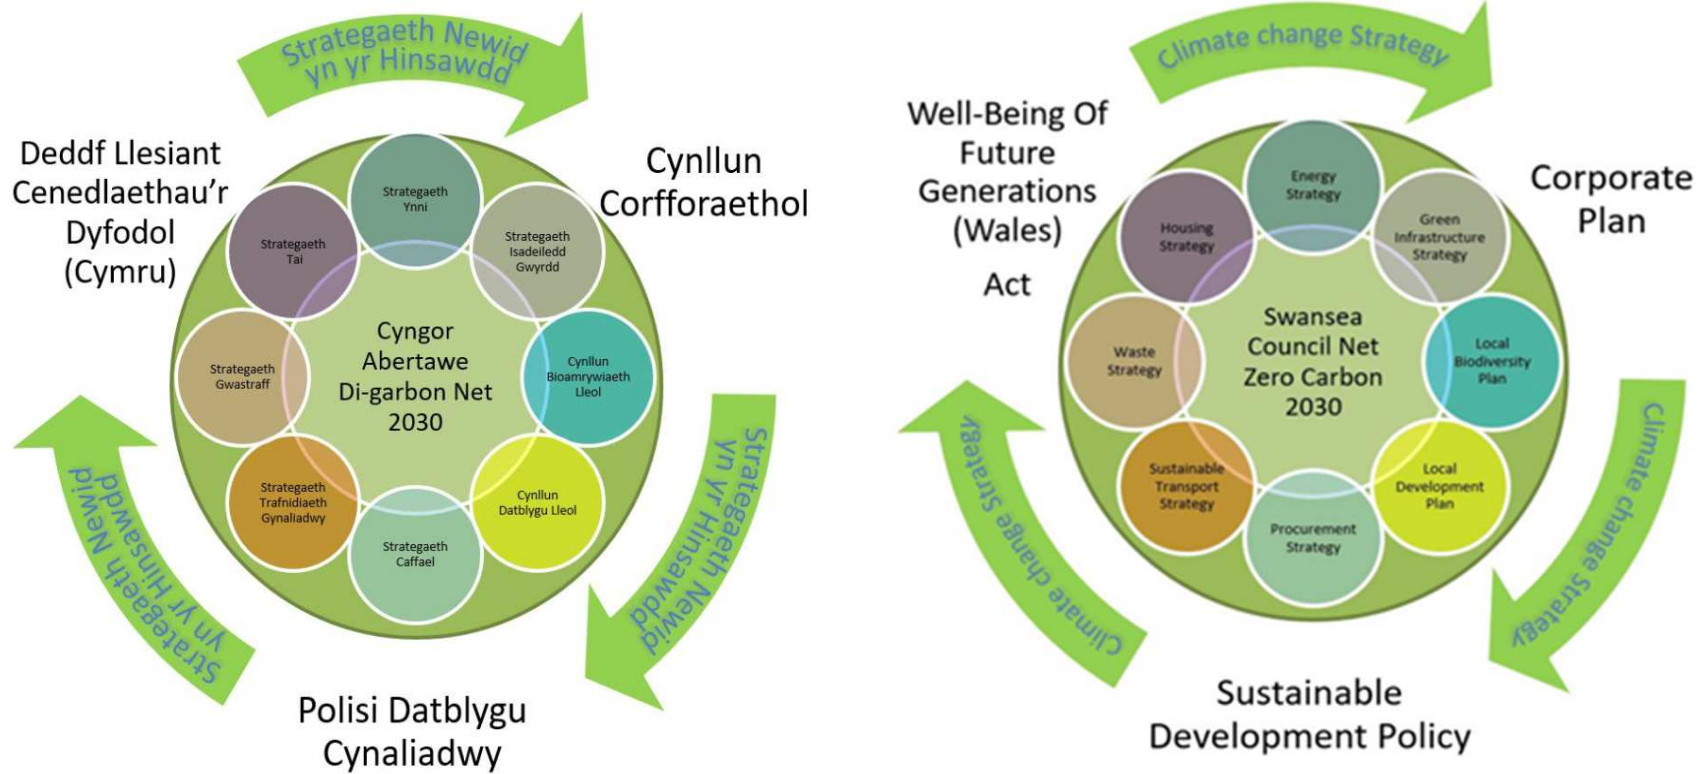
Strategaeth Newid yn yr Hinsawdd

Deddf Llesiant Cenedlaethau'r Dyfodol (Cymru)

Cynllun Corfforaethol

Strategaeth Ynni

Strategaeth Tai

Strategaeth Isadeiledd Gwyrdd

Cyngor Abertawe Di-garbon Net 2030

Strategaeth Gwastraff

Cynllun Bioamrywiaeth Lleol

Strategaeth Trafnidiaeth Gynaliadwy

Cynllun Datblygu Lleol

Strategaeth Caffael

Strategaeth Newid yn yr Hinsawdd

Strategaeth Newid yn yr Hinsawdd

Polisi Datblygu Cynaliadwy

Climate change Strategy

Well-Being Of Future Generations (Wales) Act

Corporate Plan

Energy Strategy

Housing Strategy

Green Infrastructure Strategy

Swansea Council Net Zero Carbon 2030

Waste Strategy

Local Biodiversity Plan

Sustainable Transport Strategy

Local Development Plan

Procurement Strategy

Climate change Strategy

Climate change Strategy

Sustainable Development Policy